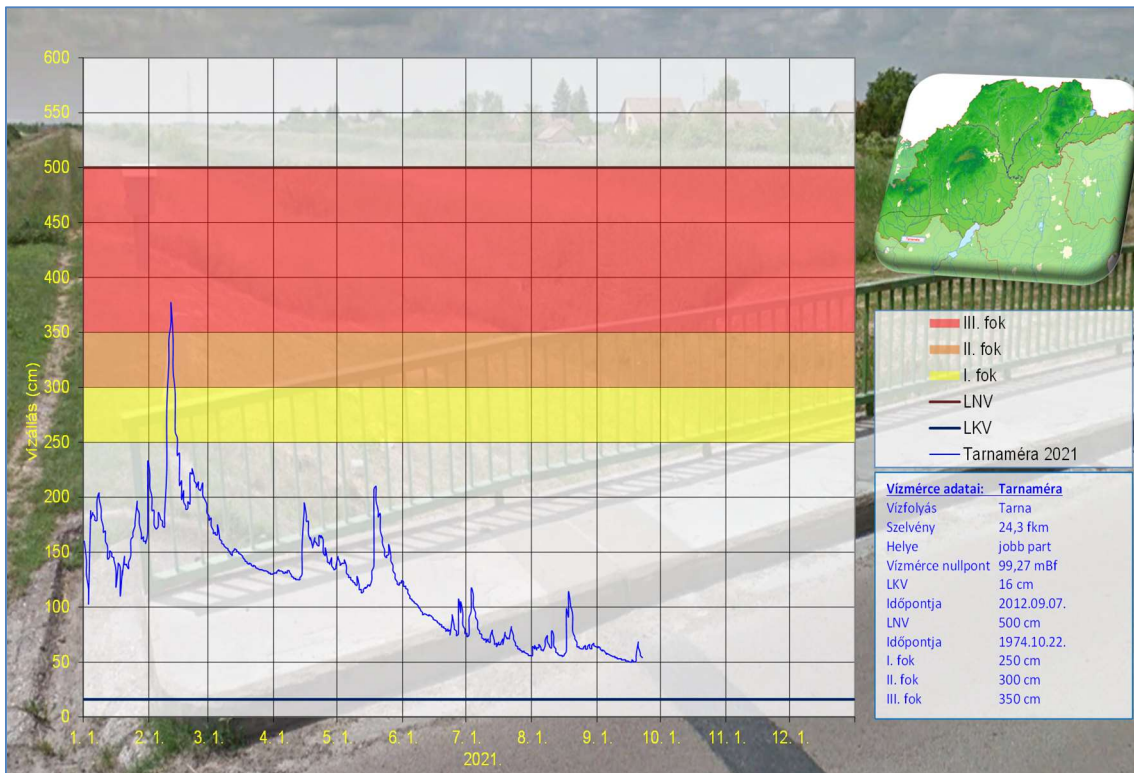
600
550
500
450
400
350
300
250
200
150
100
50
0

Vízállás (cm)

1. 1. 2. 1. 3. 1. 4. 1. 5. 1. 6. 1. 7. 1. 8. 1. 9. 1. 10. 1. 11. 1. 12. 1.

2021.

III. fok
II. fok
I. fok
LNV
LKV
Tarnaméra 2021

| Vízmérce adatai: | Tarnaméra |
|---|---|
| Vízfolyás | Tarna |
| Szelvény | 24,3 fkm |
| Helye | jobb part |
| Vízmérce nullpont | 99,27 mBf |
| LKV | 16 cm |
| Időpontja | 2012.09.07. |
| LNV | 500 cm |
| Időpontja | 1974.10.22. |
| I. fok | 250 cm |
| II. fok | 300 cm |
| III. fok | 350 cm |